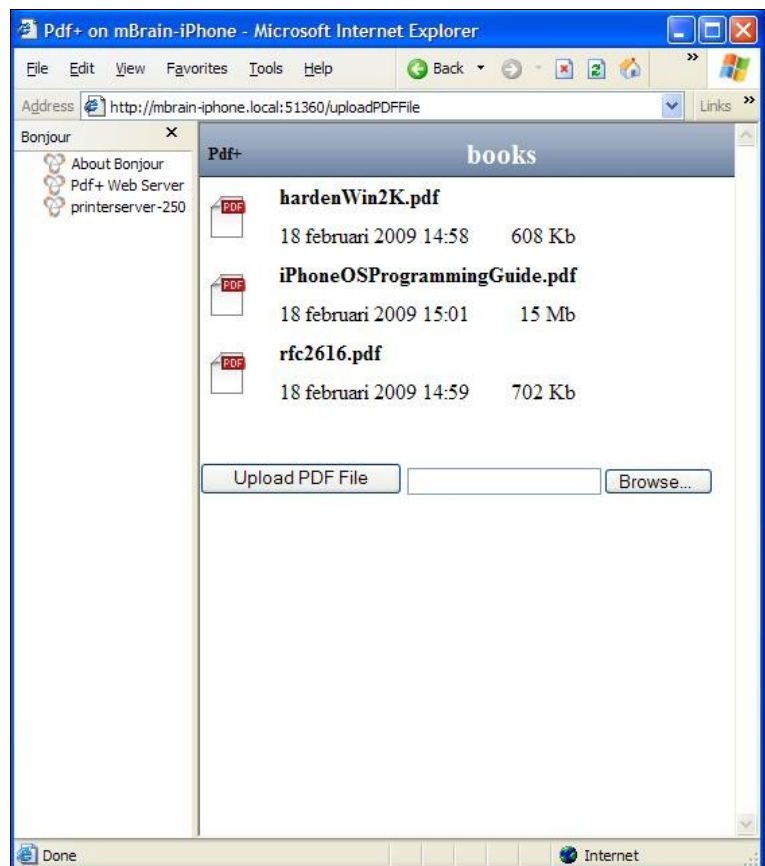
Pdf+ on mBrain-iPhone - Microsoft Internet Explorer

File Edit View Favorites Tools Help

Back

Address http://mbrain-iphone.local:51360/uploadPDFFile

Links

Bonjour

About Bonjour
Pdf+ Web Server
printerserver-250

Pdf+

books

PDF
hardenWin2K.pdf
18 februari 2009 14:58 608 Kb

PDF
iPhoneOSProgrammingGuide.pdf
18 februari 2009 15:01 15 Mb

PDF
rfc2616.pdf
18 februari 2009 14:59 702 Kb

Upload PDF File

Browse...

Done

Internet